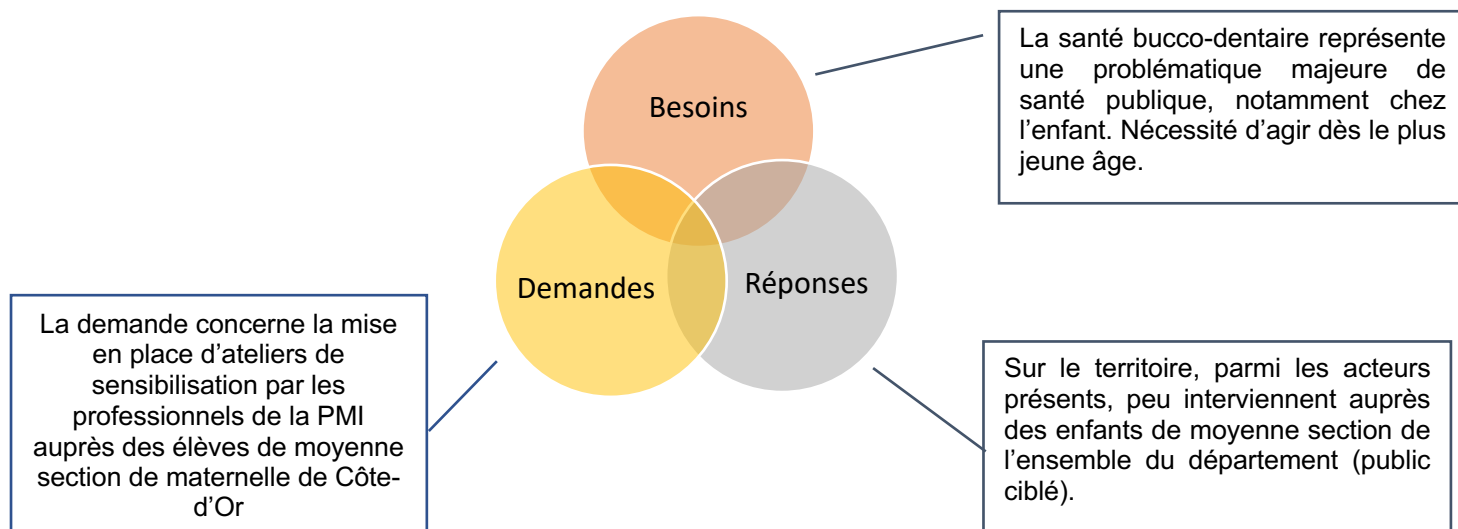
Besoins

La santé bucco-dentaire représente une problématique majeure de santé publique, notamment chez l'enfant. Nécessité d'agir dès le plus jeune âge.

Demandes

Réponses

La demande concerne la mise en place d'ateliers de sensibilisation par les professionnels de la PMI auprès des élèves de moyenne section de maternelle de Côte-d'Or

Sur le territoire, parmi les acteurs présents, peu interviennent auprès des enfants de moyenne section de l'ensemble du département (public ciblé).